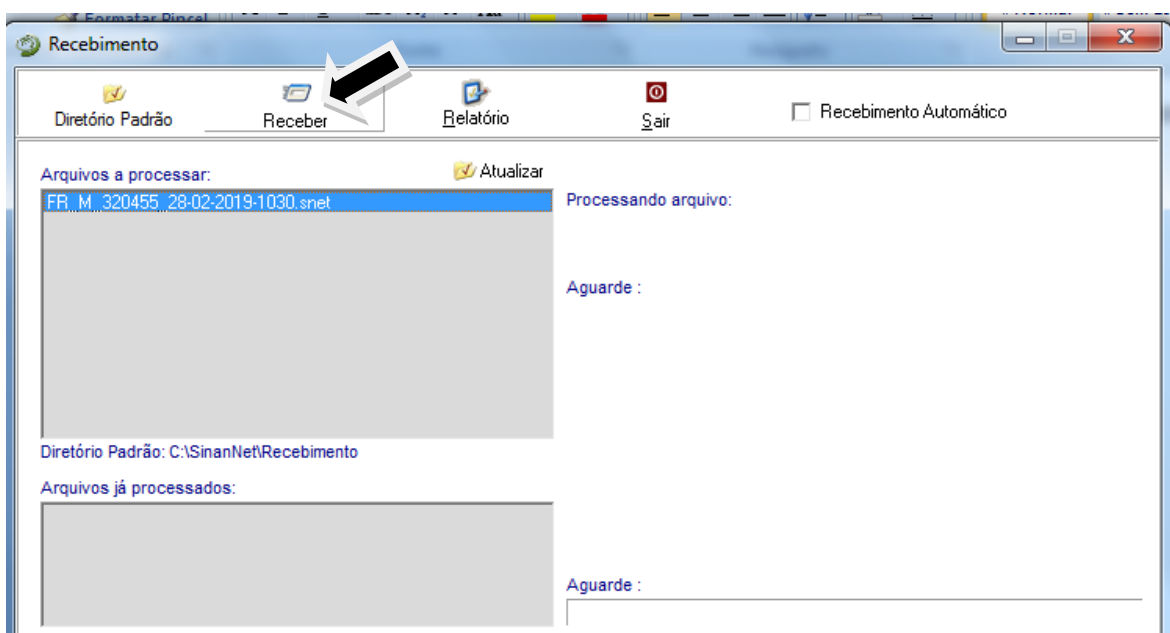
Formatar Pincel

Recebimento

Diretório Padrão
Receber
Relatório
Sair
Recebimento Automático

Arquivos a processar:
Atualizar
FR_M_320455_28-02-2019-1030.snet
Processando arquivo:
Aguarde :
Diretório Padrão: C:\SinanNet\Recebimento
Arquivos já processados:
Aguarde :